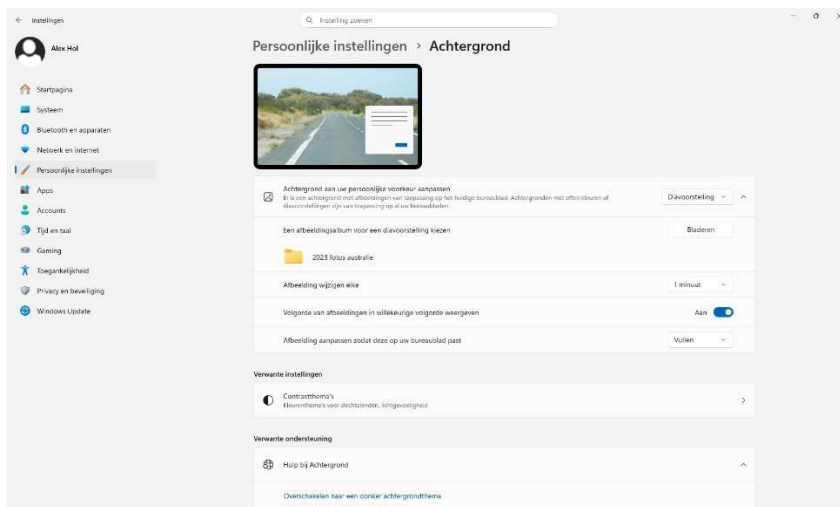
Instellingen

Instelling zoeken

Alex Hol

Startpagina
Systeem
Bluetooth en apparaten
Netwerk en internet
Persoonlijke instellingen
Apps
Accounts
Tijd en taal
Gaming
Toegankelijkheid
Privacy en beveiliging
Windows Update

Persoonlijke instellingen › Achtergrond

Achtergrond aan uw persoonlijke voorkeur aanpassen
Er is een achtergrond met afbeeldingen van toepassing op het huidige bureaublad. Achtergronden met effen kleuren of diavoorstellingen zijn van toepassing op al uw bureaubladen.
Diavoorstelling

Een afbeeldingsalbum voor een diavoorstelling kiezen
Bladeren

2023 fotos australie

Afbeelding wijzigen elke
1 minuut

Volgorde van afbeeldingen in willekeurige volgorde weergeven
Aan

Afbeelding aanpassen zodat deze op uw bureaublad past
Vullen

Verwante instellingen

Contrastthema's
Kleurenthema's voor slechtzienden, lichtgevoeligheid

Verwante ondersteuning

Hulp bij Achtergrond

Overschakelen naar een donker achtergrondthema